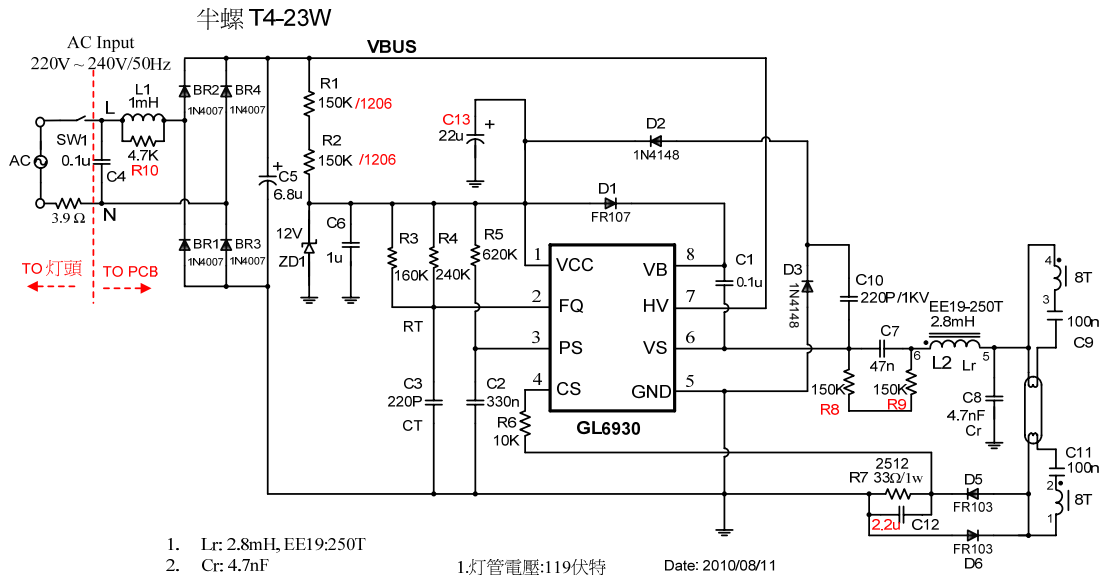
半螺 T4-23W

AC Input
220V ~ 240V/50Hz

VBUS

L1
1mH
4.7K
R10

L
SW1
AC
0.1u
C4
3.9 Ω
N

TO 灯頭
TO PCB

BR2 1N4007
BR4 1N4007
BR1 1N4007
BR3 1N4007

+
C5
6.8u

R1
150K /1206
R2
150K /1206

12V
ZD1
C6
1u

C13
22u
+

D2
1N4148

D1
FR107

R3
160K
R4
240K
R5
620K

RT
C3
220P
CT

C2
330n
R6
10K

1 VCC
2 FQ
3 PS
4 CS
VB 8
HV 7
VS 6
GND 5
GL6930

C1
0.1u

D3
1N4148

C10
220P/1KV

EE19-250T
2.8mH
C7
47n
6
L2
Lr
5

150K
R8
150K
R9

C8
4.7nF
Cr

4
8T
3
100n
C9

C11
100n
2
8T
1

2512
R7 33Ω/1w
2.2u C12
D5
FR103
FR103
D6

1. Lr: 2.8mH, EE19:250T
2. Cr: 4.7nF

1.灯管電壓:119伏特

Date: 2010/08/11